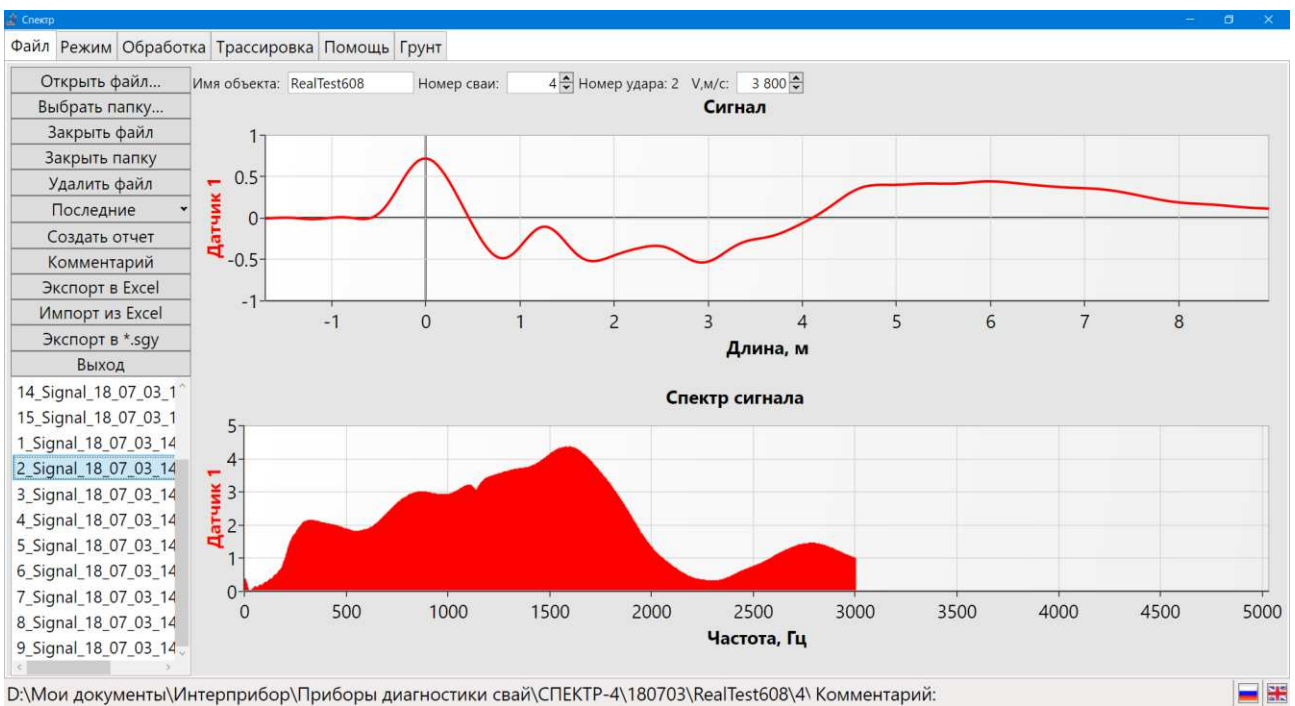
Спектр

Файл Режим Обработка Трассировка Помощь Грунт

Открыть файл...
Выбрать папку...
Закрыть файл
Закрыть папку
Удалить файл
Последние
Создать отчет
Комментарий
Экспорт в Excel
Импорт из Excel
Экспорт в *.sgy
Выход

14_Signal_18_07_03_1
15_Signal_18_07_03_1
1_Signal_18_07_03_14
2_Signal_18_07_03_14
3_Signal_18_07_03_14
4_Signal_18_07_03_14
5_Signal_18_07_03_14
6_Signal_18_07_03_14
7_Signal_18_07_03_14
8_Signal_18_07_03_14
9_Signal_18_07_03_14

Имя объекта: RealTest608 Номер сваи: 4 Номер удара: 2 V,м/с: 3 800

Сигнал

Датчик 1

1
0.5
0
-0.5
-1

-1 0 1 2 3 4 5 6 7 8

Длина, м

Спектр сигнала

Датчик 1

5
4
3
2
1
0

0 500 1000 1500 2000 2500 3000 3500 4000 4500 5000

Частота, Гц

D:\Мои документы\Интерприбор\Приборы диагностики свай\СПЕКТР-4\180703\RealTest608\4\ Комментарий: